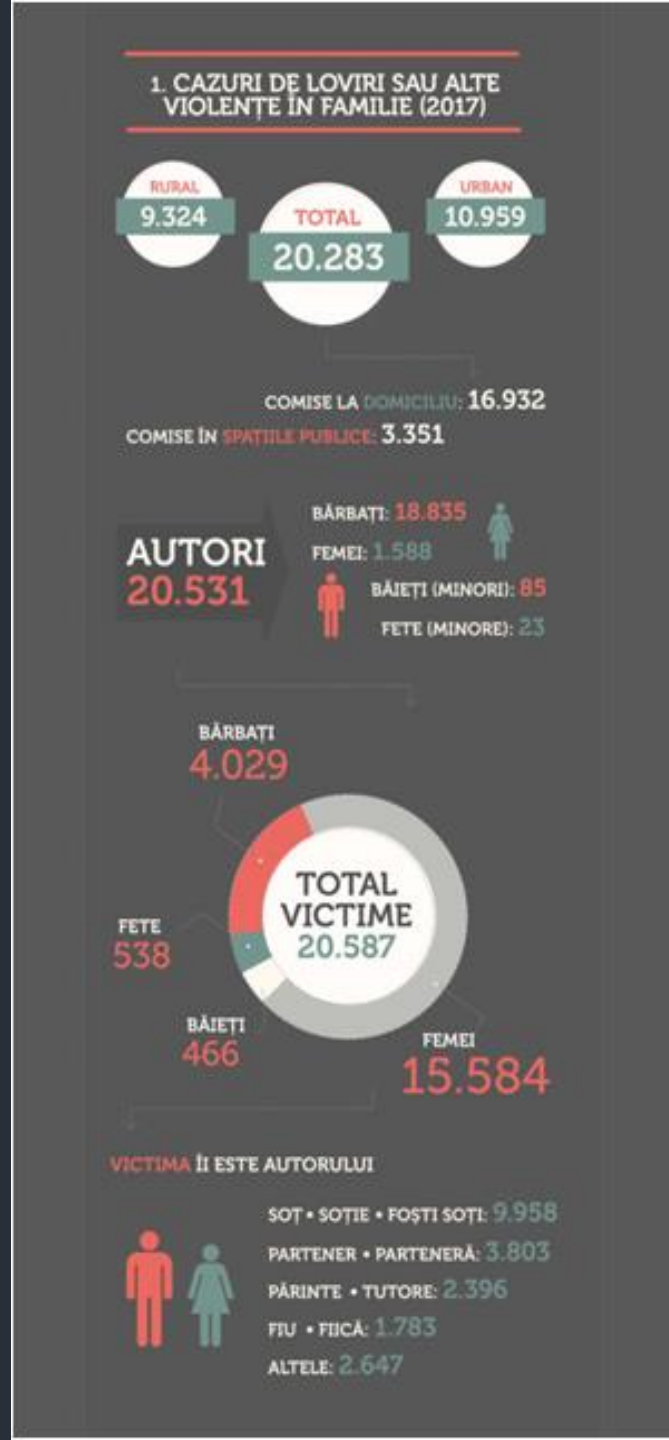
1. CAZURI DE LOVIRI SAU ALTE VIOLENȚE ÎN FAMILIE (2017)

RURAL
9.324

TOTAL
20.283

URBAN
10.959

COMISE LA DOMICILIU: 16.932
COMISE ÎN SPAȚIILE PUBLICE: 3.351

AUTORI
20.531

BĂRBAȚI: 18.835
FEMEI: 1.588
BĂIEȚI (MINORI): 85
FETE (MINORE): 23

BĂRBAȚI
4.029

TOTAL VICTIME
20.587

FETE
538

BĂIEȚI
466

FEMEI
15.584

VICTIMA ÎI ESTE AUTORULUI

SOȚ • SOȚIE • FOȘTI SOȚI: 9.958
PARTENER • PARTENERĂ: 3.803
PĂRINTE • TUTORE: 2.396
FIU • FIICĂ: 1.783
ALTELE: 2.647